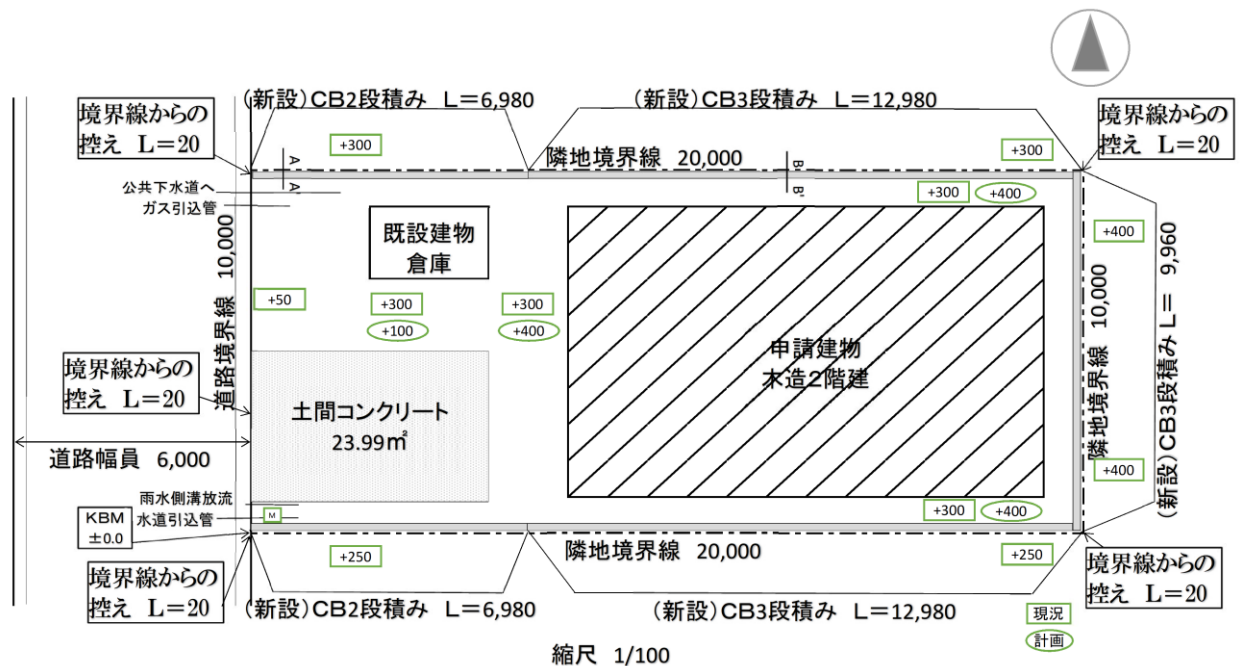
境界線からの控え L＝20

(新設)CB2段積み L＝6,980

(新設)CB3段積み L＝12,980

境界線からの控え L＝20

+300

A

A'

隣地境界線 20,000

B

B'

+300

公共下水道へ

ガス引込管

+300

+400

既設建物
倉庫

+400

10,000

道路境界線

+50

+300

+100

+300

+400

(新設)CB3段積み L＝ 9,960

隣地境界線 10,000

境界線からの控え L＝20

申請建物
木造2階建

土間コンクリート
23.99㎡

道路幅員 6,000

+400

雨水側溝放流

水道引込管

M

KBM
±0.0

+300

+400

境界線からの控え L＝20

+250

隣地境界線 20,000

+250

境界線からの控え L＝20

(新設)CB2段積み L＝6,980

(新設)CB3段積み L＝12,980

現況

計画

縮尺 1/100